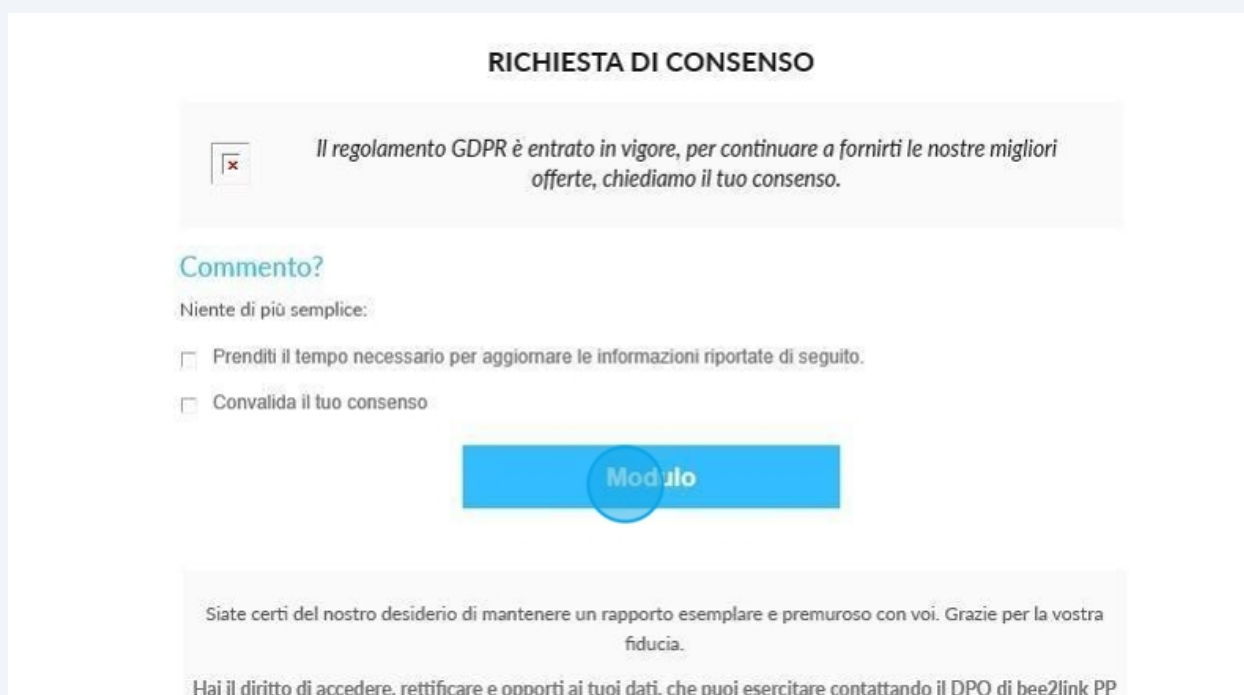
RICHIESTA DI CONSENSO

Il regolamento GDPR è entrato in vigore, per continuare a fornirti le nostre migliori offerte, chiediamo il tuo consenso.

Commento?

Niente di più semplice:

Prenditi il tempo necessario per aggiornare le informazioni riportate di seguito.

Convalida il tuo consenso

Modulo

Siate certi del nostro desiderio di mantenere un rapporto esemplare e premuroso con voi. Grazie per la vostra fiducia.

Hai il diritto di accedere, rettificare e opporti ai tuoi dati, che puoi esercitare contattando il DPO di bee2link PP